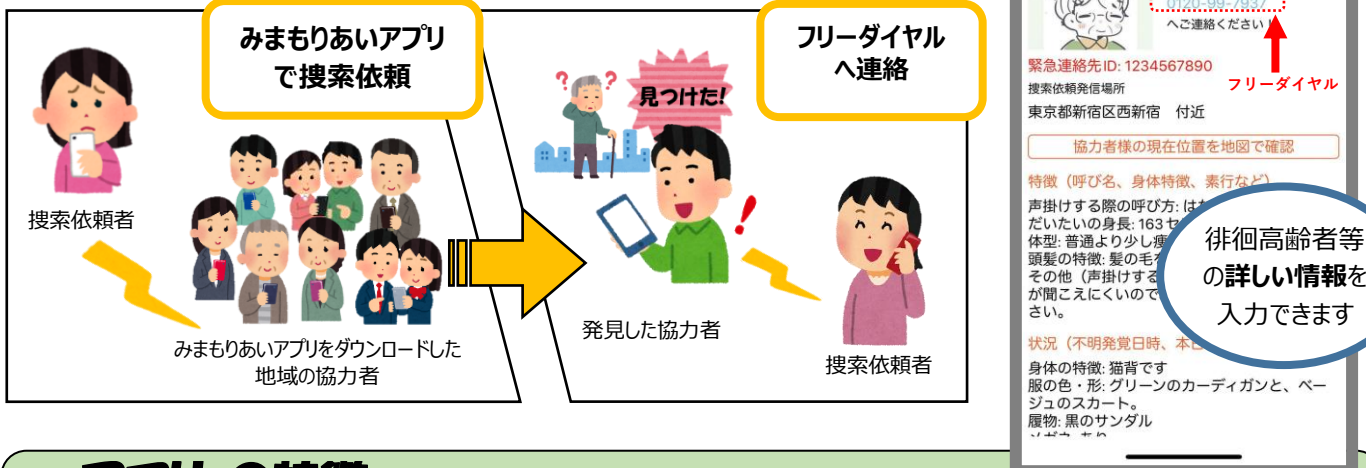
みまもりあいアプリで捜索依頼

捜索依頼者

みまもりあいアプリをダウンロードした地域の協力者

フリーダイヤルへ連絡

見つけた!

発見した協力者

捜索依頼者

0120-99-7937
へご連絡ください

フリーダイヤル

緊急連絡先ID: 1234567890
捜索依頼発信場所
東京都新宿区西新宿　付近

協力者様の現在位置を地図で確認

特徴（呼び名、身体特徴、素行など）
声掛けする際の呼び方: は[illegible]
だいたいの身長: 163 セ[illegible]
体型: 普通より少し痩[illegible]
頭髪の特徴: 髪の毛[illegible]
その他（声掛けする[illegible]
が聞こえにくいので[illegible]
さい。

状況（不明発覚日時、本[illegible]
身体の特徴: 猫背です
服の色・形: グリーンのカーディガンと、ベージュのスカート。
履物: 黒のサンダル
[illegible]

徘徊高齢者等の詳しい情報を入力できます

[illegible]